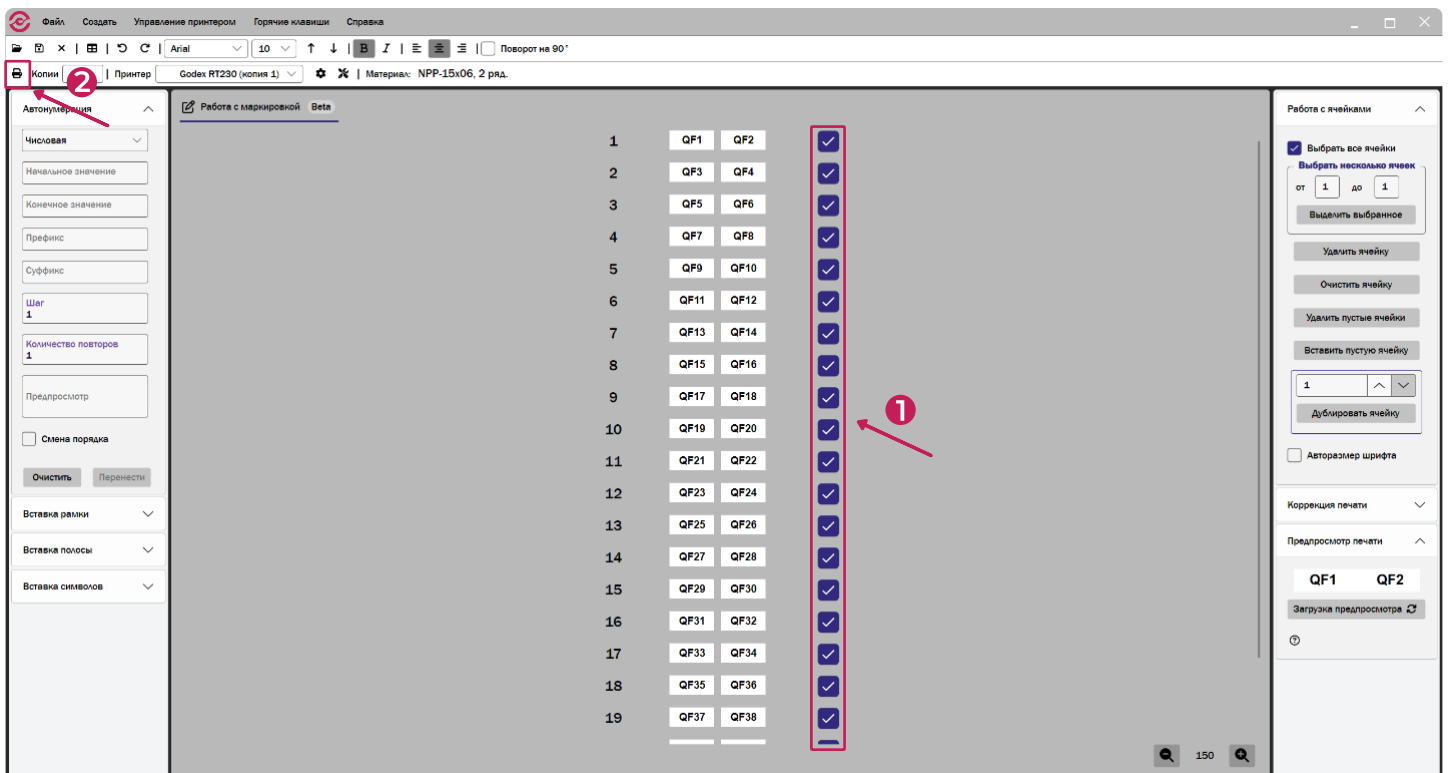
Файл Создать Управление принтером Горячие клавиши Справка

Arial 10 B I Поворот на 90°

Копии | Принтер Godex RT230 (копия 1) | Материал: NPP-15x06, 2 ряд.

2

Автонумерация
Числовая
Начальное значение
Конечное значение
Префикс
Суффикс
Шаг
1
Количество повторов
1
Предпросмотр
Смена порядка
Очистить Перенести
Вставка рамки
Вставка полосы
Вставка символов

Работа с маркировкой Beta

| | | |
|---|---|---|
| 1 | QF1 | QF2 |
| 2 | QF3 | QF4 |
| 3 | QF5 | QF6 |
| 4 | QF7 | QF8 |
| 5 | QF9 | QF10 |
| 6 | QF11 | QF12 |
| 7 | QF13 | QF14 |
| 8 | QF15 | QF16 |
| 9 | QF17 | QF18 |
| 10 | QF19 | QF20 |
| 11 | QF21 | QF22 |
| 12 | QF23 | QF24 |
| 13 | QF25 | QF26 |
| 14 | QF27 | QF28 |
| 15 | QF29 | QF30 |
| 16 | QF31 | QF32 |
| 17 | QF33 | QF34 |
| 18 | QF35 | QF36 |
| 19 | QF37 | QF38 |

1

150

Работа с ячейками
Выбрать все ячейки
Выбрать несколько ячеек
от 1 до 1
Выделить выбранное
Удалить ячейку
Очистить ячейку
Удалить пустые ячейки
Вставить пустую ячейку
1
Дублировать ячейку
Авторазмер шрифта
Коррекция печати
Предпросмотр печати
QF1 QF2
Загрузка предпросмотра
?